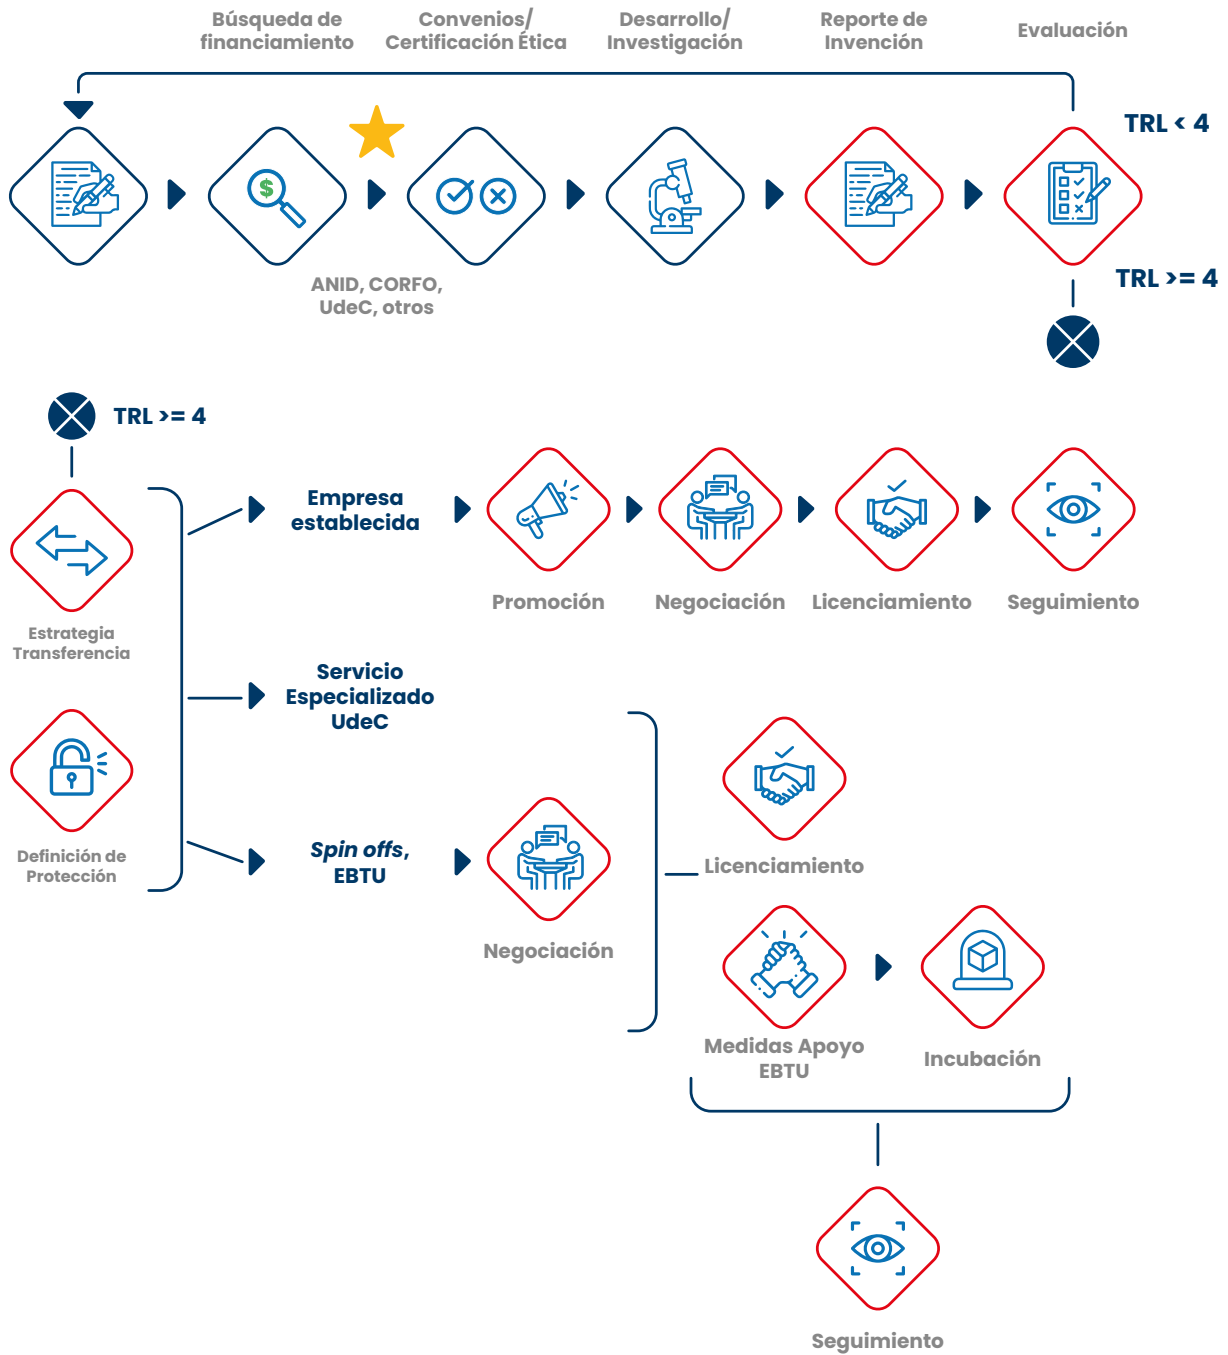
Búsqueda de financiamiento

Convenios/ Certificación Ética

Desarrollo/ Investigación

Reporte de Invención

Evaluación

TRL < 4

ANID, CORFO, UdeC, otros

TRL >= 4

TRL >= 4

Estrategia Transferencia

Definición de Protección

Empresa establecida

Promoción

Negociación

Licenciamiento

Seguimiento

Servicio Especializado UdeC

*Spin offs*, EBTU

Negociación

Licenciamiento

Medidas Apoyo EBTU

Incubación

Seguimiento